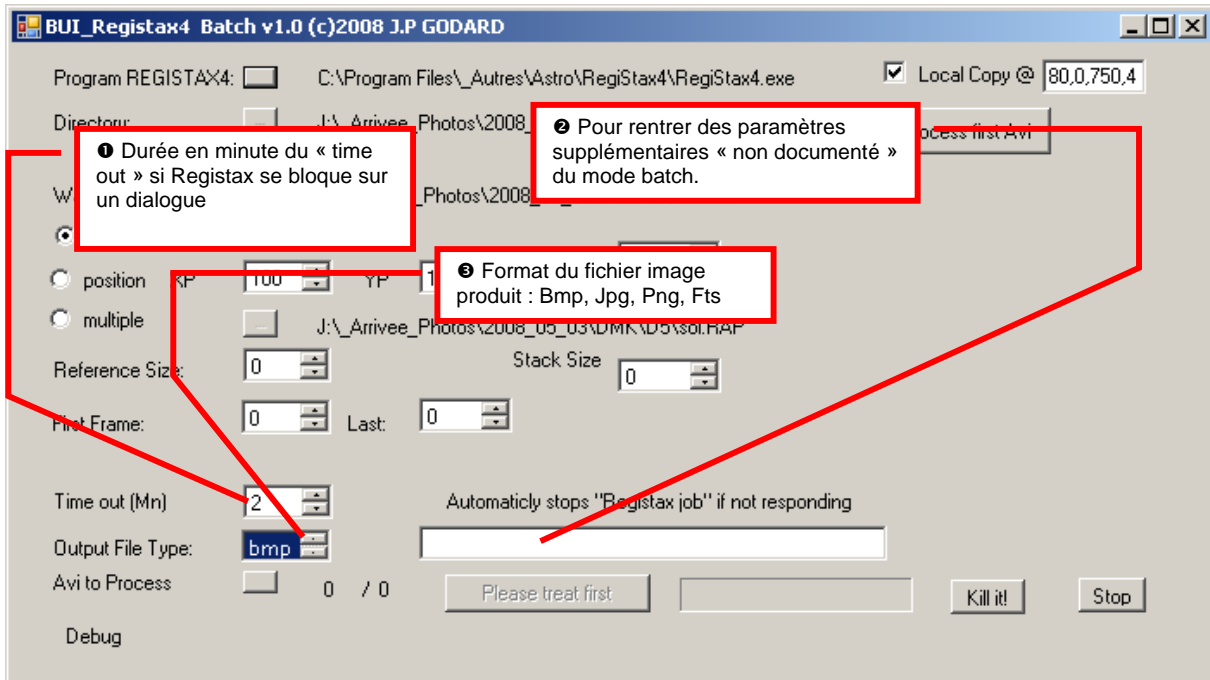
BUI_Registax4 Batch v1.0 (c)2008 J.P GODARD

Program REGISTAX4: C:\Program Files\_Autres\Astro\RegiStax4\RegiStax4.exe

Local Copy @ 80,0,750,4

Directory: J:\_Arrivee_Photos\2008_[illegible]

❷ Pour rentrer des paramètres supplémentaires « non documenté » du mode batch.

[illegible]ocess first Avi

❶ Durée en minute du « time out » si Registax se bloque sur un dialogue

W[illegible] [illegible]_Photos\2008_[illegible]

❸ Format du fichier image produit : Bmp, Jpg, Png, Fts

position XP 100 YP 1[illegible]

multiple J:\_Arrivee_Photos\2008_05_03\DMK\D5\sol.RAP

Reference Size: 0

Stack Size 0

First Frame: 0 Last: 0

Time out (Mn) 2

Automaticly stops "Registax job" if not responding

Output File Type: bmp

Avi to Process 0 / 0

Please treat first

Kill it!

Stop

Debug